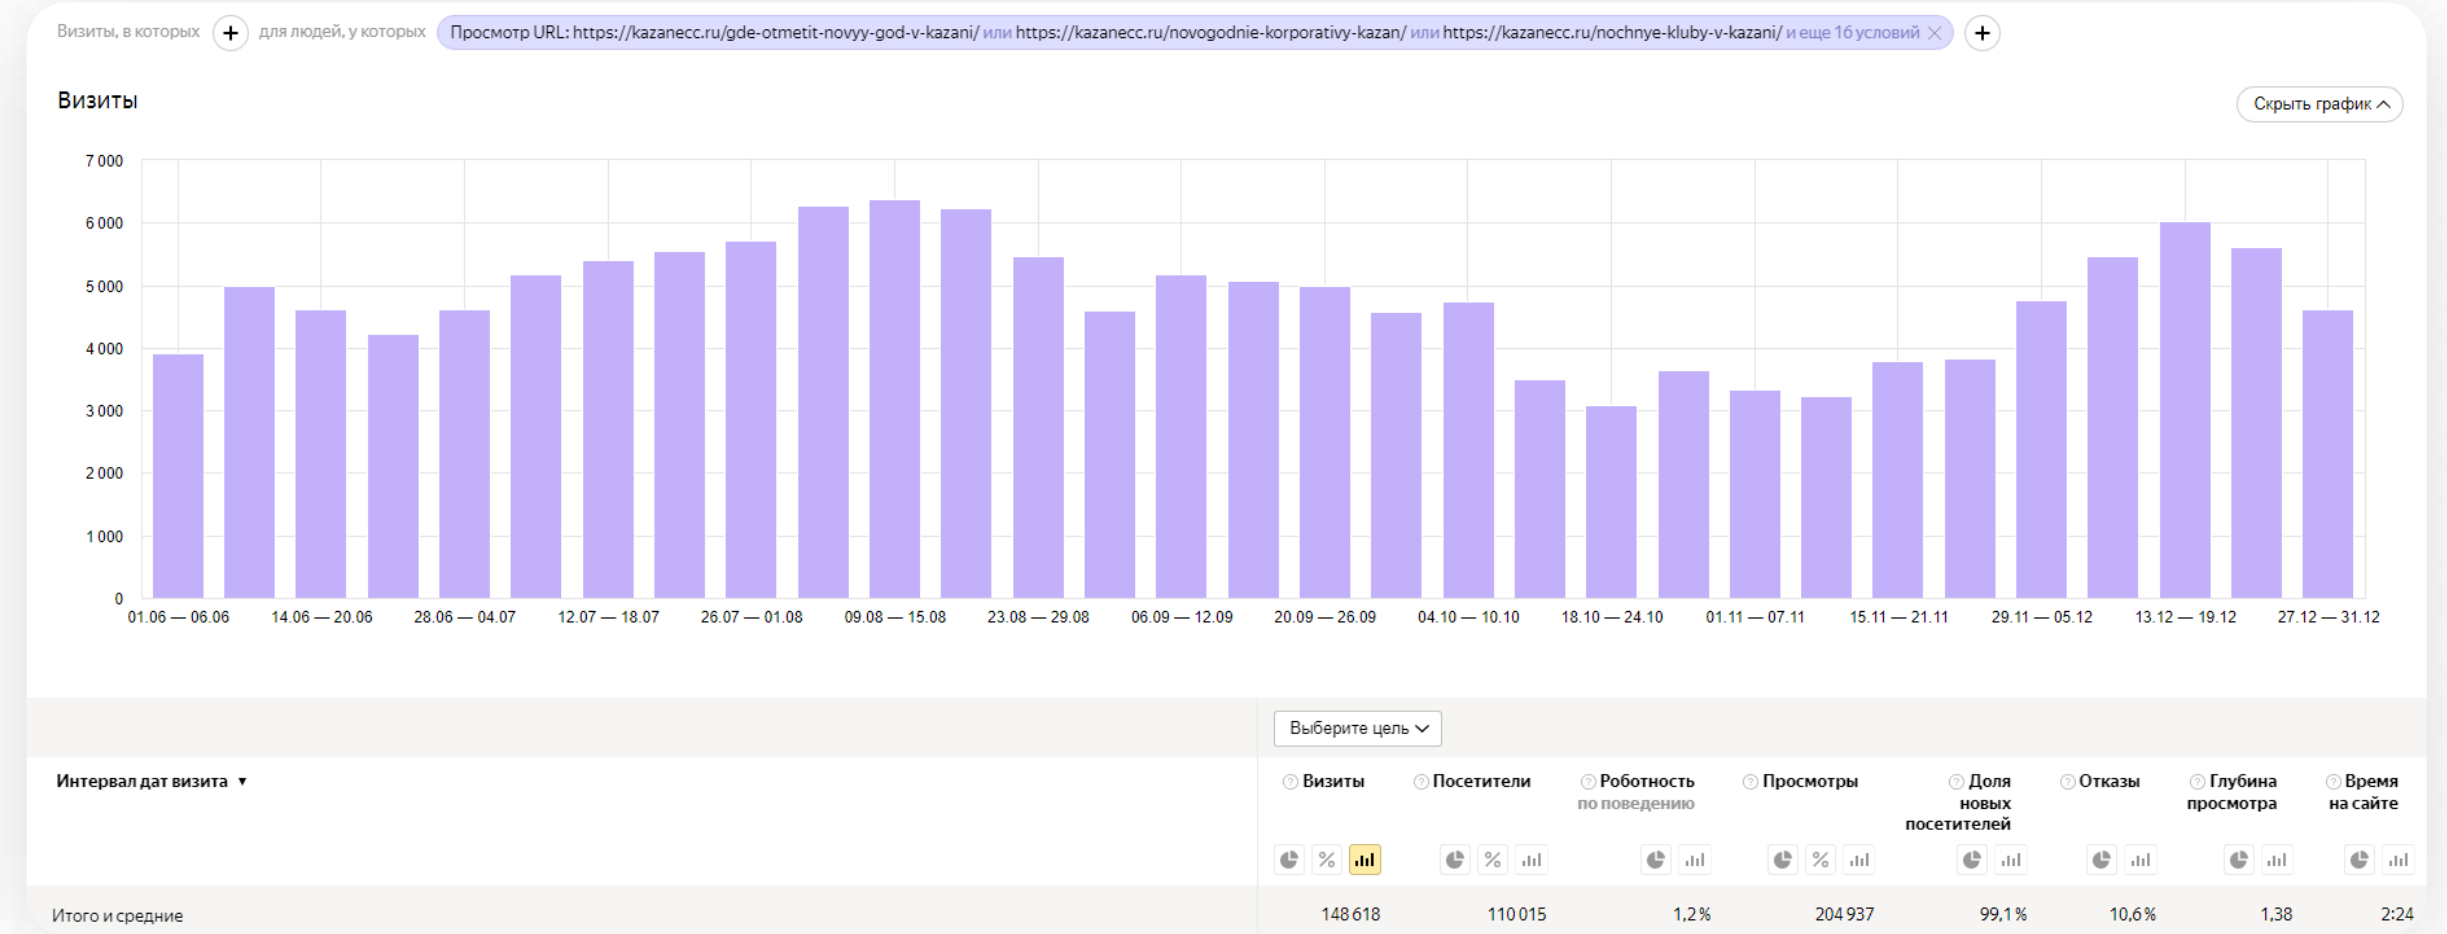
Визиты, в которых + для людей, у которых Просмотр URL: https://kazanecc.ru/gde-otmetit-novyy-god-v-kazani/ или https://kazanecc.ru/novogodnie-korporativy-kazan/ или https://kazanecc.ru/nochnye-kluby-v-kazani/ и еще 16 условий +

Визиты

Скрыть график

7 000
6 000
5 000
4 000
3 000
2 000
1 000
0

01.06 — 06.06 14.06 — 20.06 28.06 — 04.07 12.07 — 18.07 26.07 — 01.08 09.08 — 15.08 23.08 — 29.08 06.09 — 12.09 20.09 — 26.09 04.10 — 10.10 18.10 — 24.10 01.11 — 07.11 15.11 — 21.11 29.11 — 05.12 13.12 — 19.12 27.12 — 31.12

Выберите цель

| Интервал дат визита | Визиты | Посетители | Роботность по поведению | Просмотры | Доля новых посетителей | Отказы | Глубина просмотра | Время на сайте |
|---|---|---|---|---|---|---|---|---|
| Итого и средние | 148 618 | 110 015 | 1,2 % | 204 937 | 99,1 % | 10,6 % | 1,38 | 2:24 |